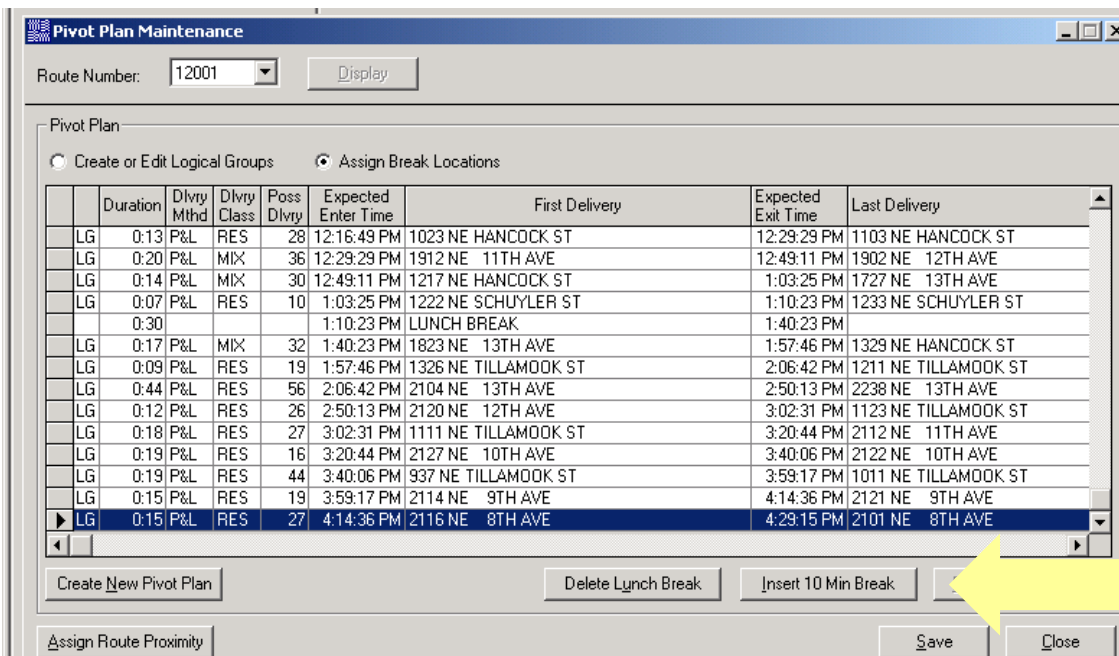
Pivot Plan Maintenance

Route Number: 12001 Display

Pivot Plan

Create or Edit Logical Groups   Assign Break Locations

| | | Duration | Dlvry Mthd | Dlvry Class | Poss Dlvry | Expected Enter Time | First Delivery | Expected Exit Time | Last Delivery |
|---|---|---|---|---|---|---|---|---|---|
| | LG | 0:13 | P&L | RES | 28 | 12:16:49 PM | 1023 NE HANCOCK ST | 12:29:29 PM | 1103 NE HANCOCK ST |
| | LG | 0:20 | P&L | MIX | 36 | 12:29:29 PM | 1912 NE 11TH AVE | 12:49:11 PM | 1902 NE 12TH AVE |
| | LG | 0:14 | P&L | MIX | 30 | 12:49:11 PM | 1217 NE HANCOCK ST | 1:03:25 PM | 1727 NE 13TH AVE |
| | LG | 0:07 | P&L | RES | 10 | 1:03:25 PM | 1222 NE SCHUYLER ST | 1:10:23 PM | 1233 NE SCHUYLER ST |
| | | 0:30 | | | | 1:10:23 PM | LUNCH BREAK | 1:40:23 PM | |
| | LG | 0:17 | P&L | MIX | 32 | 1:40:23 PM | 1823 NE 13TH AVE | 1:57:46 PM | 1329 NE HANCOCK ST |
| | LG | 0:09 | P&L | RES | 19 | 1:57:46 PM | 1326 NE TILLAMOOK ST | 2:06:42 PM | 1211 NE TILLAMOOK ST |
| | LG | 0:44 | P&L | RES | 56 | 2:06:42 PM | 2104 NE 13TH AVE | 2:50:13 PM | 2238 NE 13TH AVE |
| | LG | 0:12 | P&L | RES | 26 | 2:50:13 PM | 2120 NE 12TH AVE | 3:02:31 PM | 1123 NE TILLAMOOK ST |
| | LG | 0:18 | P&L | RES | 27 | 3:02:31 PM | 1111 NE TILLAMOOK ST | 3:20:44 PM | 2112 NE 11TH AVE |
| | LG | 0:19 | P&L | RES | 16 | 3:20:44 PM | 2127 NE 10TH AVE | 3:40:06 PM | 2122 NE 10TH AVE |
| | LG | 0:19 | P&L | RES | 44 | 3:40:06 PM | 937 NE TILLAMOOK ST | 3:59:17 PM | 1011 NE TILLAMOOK ST |
| | LG | 0:15 | P&L | RES | 19 | 3:59:17 PM | 2114 NE 9TH AVE | 4:14:36 PM | 2121 NE 9TH AVE |
| ▶ | LG | 0:15 | P&L | RES | 27 | 4:14:36 PM | 2116 NE 8TH AVE | 4:29:15 PM | 2101 NE 8TH AVE |

Create New Pivot Plan   Delete Lunch Break   Insert 10 Min Break

Assign Route Proximity   Save   Close